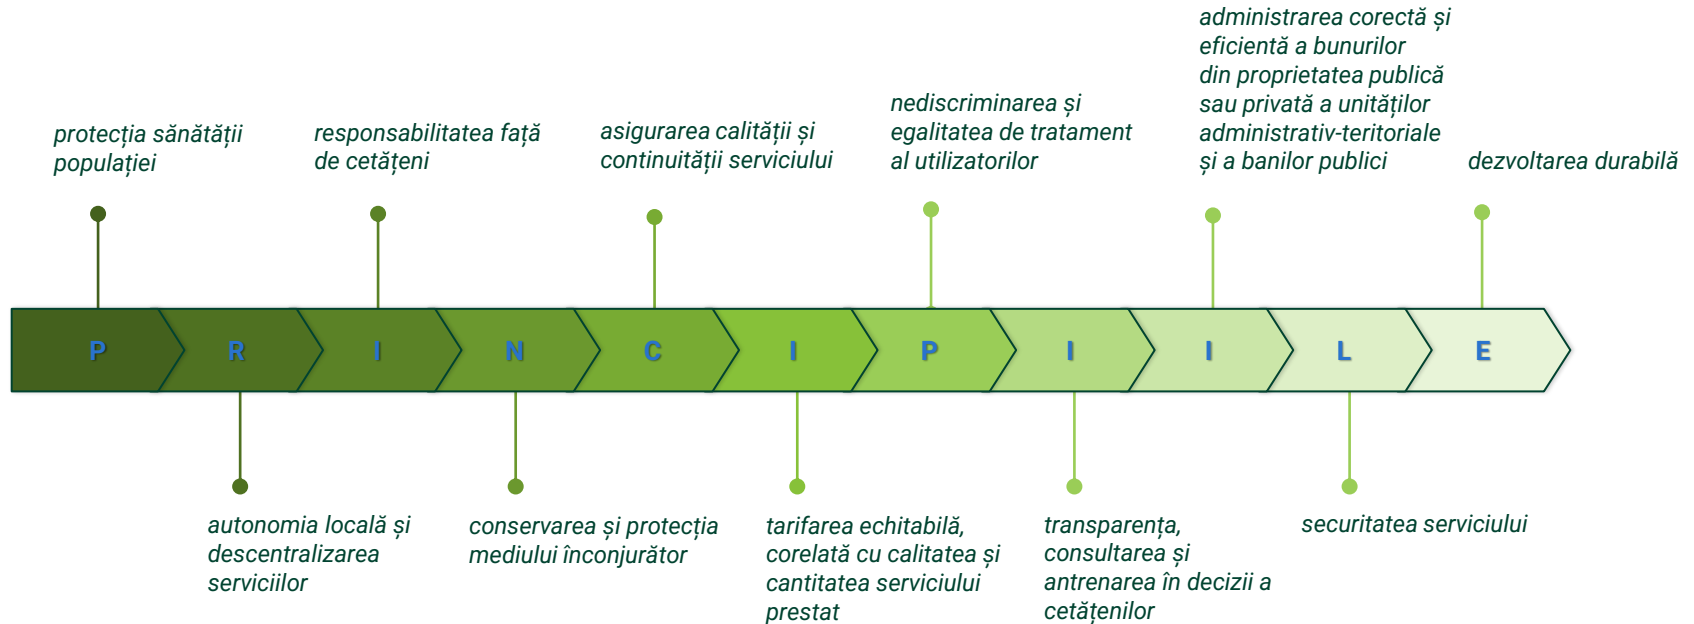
protecția sănătății populației

responsabilitatea față de cetățeni

asigurarea calității și continuității serviciului

nediscriminarea și egalitatea de tratament al utilizatorilor

administrarea corectă și eficientă a bunurilor din proprietatea publică sau privată a unităților administrativ-teritoriale și a banilor publici

dezvoltarea durabilă

P R I N C I P I I L E

autonomia locală și descentralizarea serviciilor

conservarea și protecția mediului înconjurător

tarifarea echitabilă, corelată cu calitatea și cantitatea serviciului prestat

transparența, consultarea și antrenarea în decizii a cetățenilor

securitatea serviciului